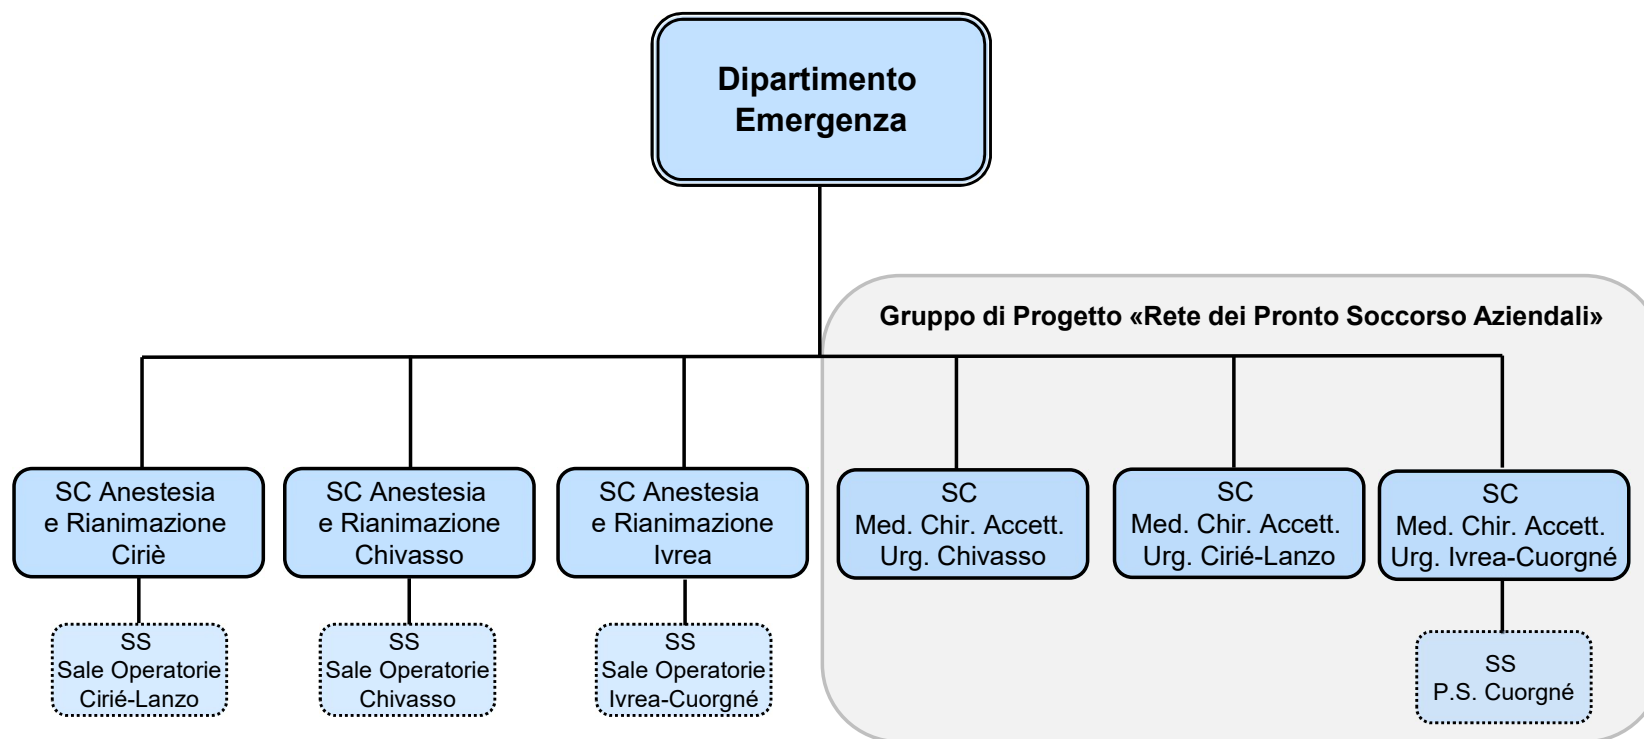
Dipartimento Emergenza

Gruppo di Progetto «Rete dei Pronto Soccorso Aziendali»

SC Anestesia e Rianimazione Ciriè

SS Sale Operatorie Ciriè-Lanzo

SC Anestesia e Rianimazione Chivasso

SS Sale Operatorie Chivasso

SC Anestesia e Rianimazione Ivrea

SS Sale Operatorie Ivrea-Cuorgné

SC Med. Chir. Accett. Urg. Chivasso

SC Med. Chir. Accett. Urg. Ciriè-Lanzo

SC Med. Chir. Accett. Urg. Ivrea-Cuorgné

SS P.S. Cuorgné